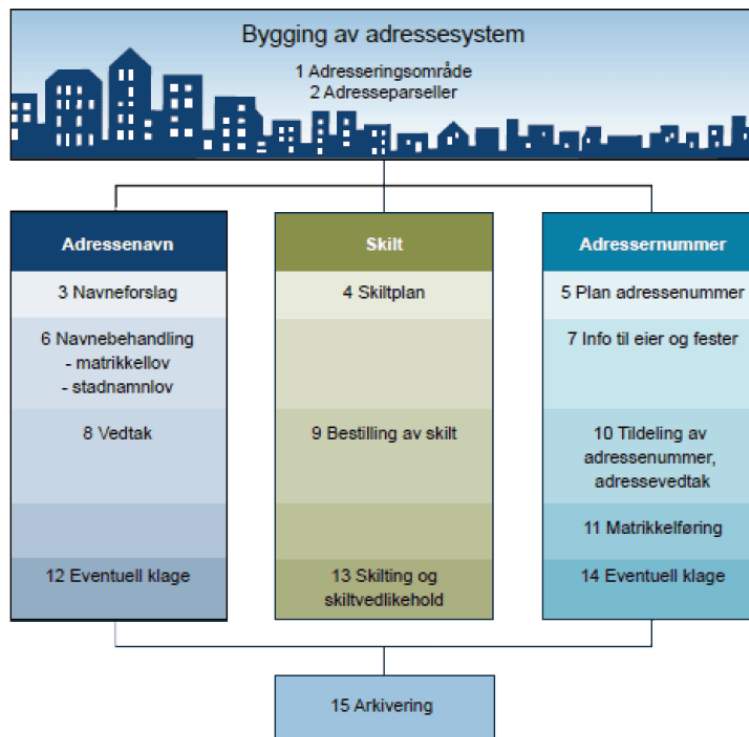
Bygging av adressesystem

1 Adresseringsområde
2 Adresseparseller

Adressenavn

3 Navneforslag

6 Navnebehandling
- matrikkellov
- stadnamnlov

8 Vedtak

12 Eventuell klage

Skilt

4 Skiltplan

9 Bestilling av skilt

13 Skilting og skiltvedlikehold

Adressernummer

5 Plan adressenummer

7 Info til eier og fester

10 Tildeling av adressenummer, adressevedtak

11 Matrikkelføring

14 Eventuell klage

15 Arkivering